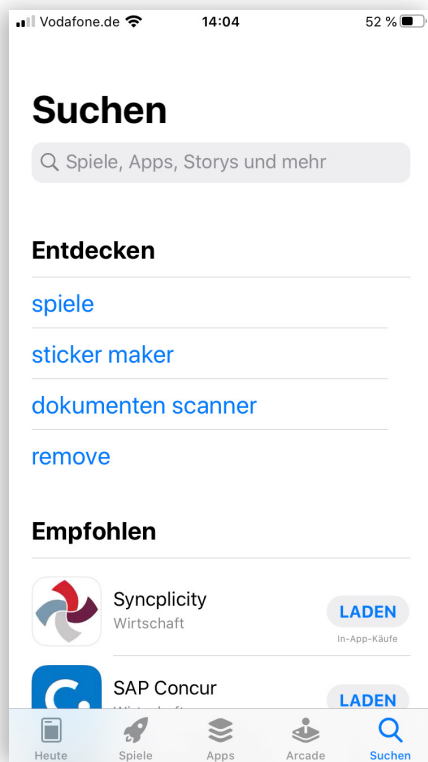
Vodafone.de 14:04 52 %

Suchen

Spiele, Apps, Storys und mehr

Entdecken

spiele

sticker maker

dokumenten scanner

remove

Empfohlen

Syncplicity
Wirtschaft
LADEN
In-App-Käufe

SAP Concur
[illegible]
LADEN

Heute Spiele Apps Arcade Suchen